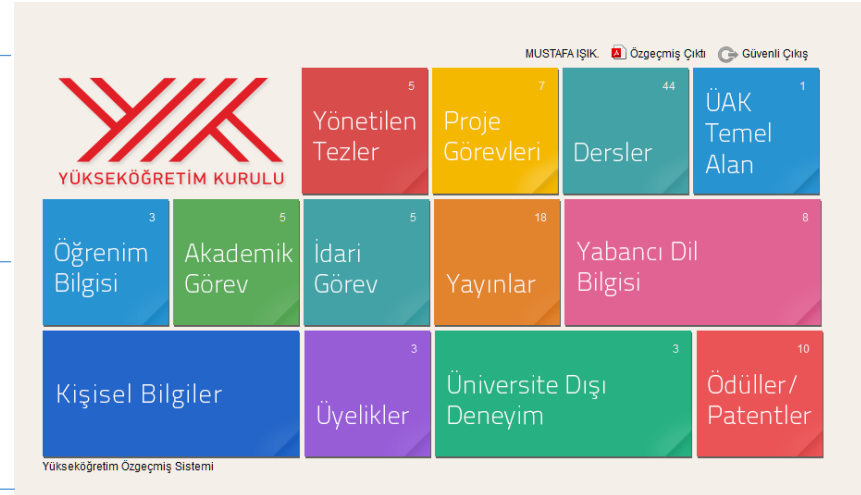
MUSTAFA IŞIK. Özgeçmiş Çıktı Güvenli Çıkış

YÜKSEKÖĞRETİM KURULU

5
Yönetilen Tezler

7
Proje Görevleri

44
Dersler

1
ÜAK Temel Alan

3
Öğrenim Bilgisi

5
Akademik Görev

5
İdari Görev

18
Yayınlar

8
Yabancı Dil Bilgisi

Kişisel Bilgiler

3
Üyelikler

3
Üniversite Dışı Deneyim

10
Ödüller/ Patentler

Yükseköğretim Özgeçmiş Sistemi